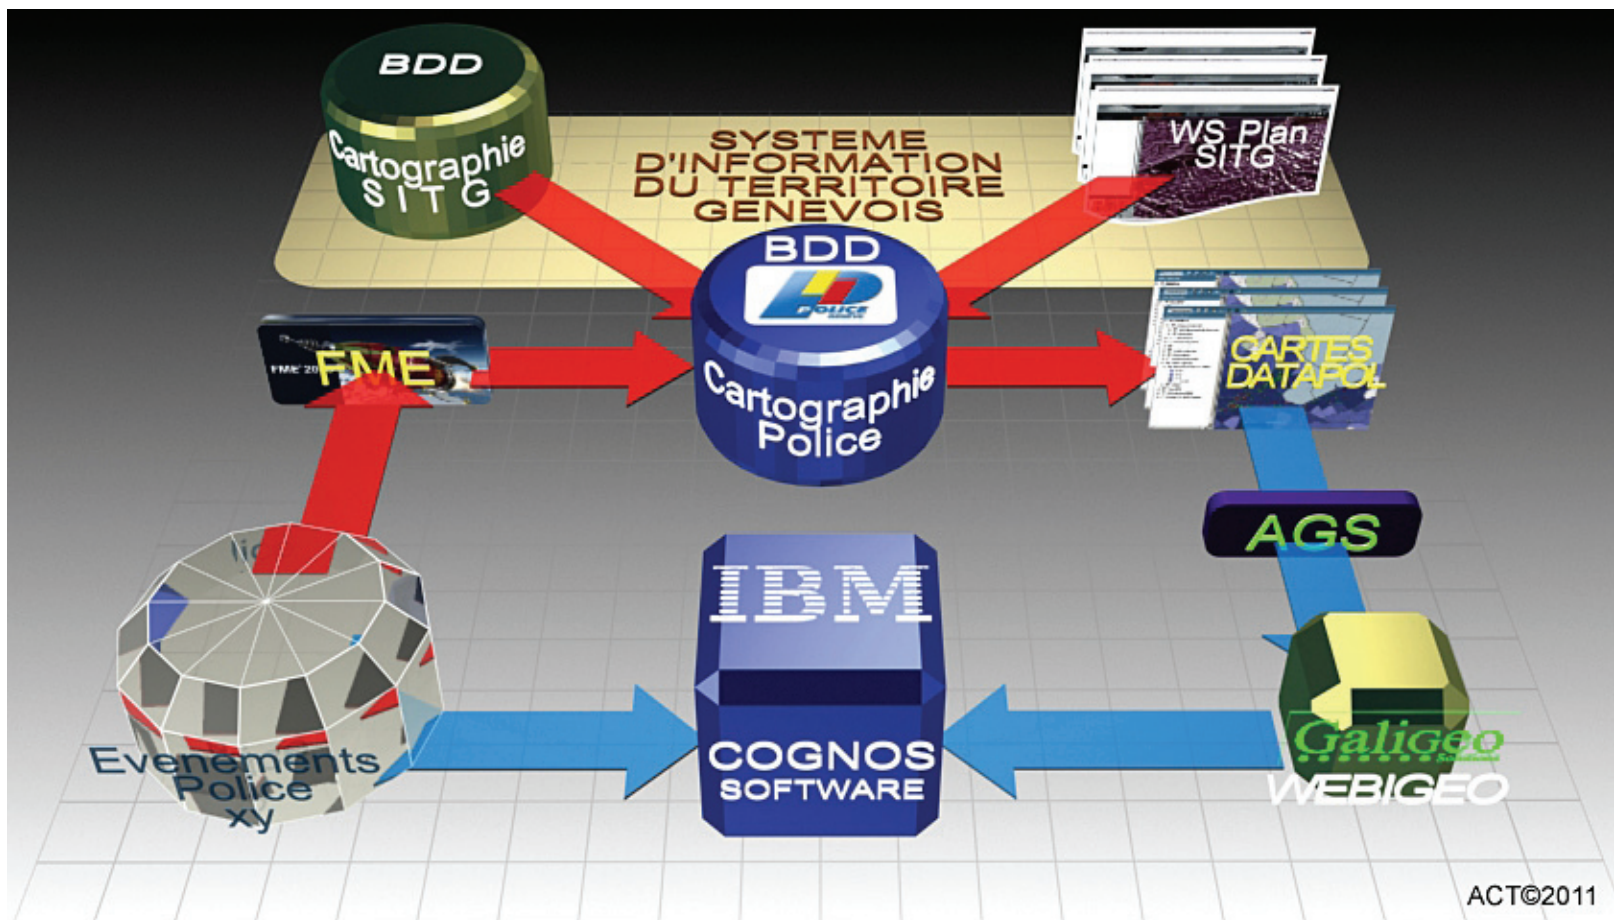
BDD
Cartographie
SITG

SYSTEME
D'INFORMATION
DU TERRITOIRE
GENEVOIS

WS Plan
SITG

BDD
POLICE
Cartographie
Police

FME
FME 20

CARTES
DATAPOL

AGS

IBM
COGNOS
SOFTWARE

Evenements
Police
xy

Galigeo
WEBIGEO

ACT©2011